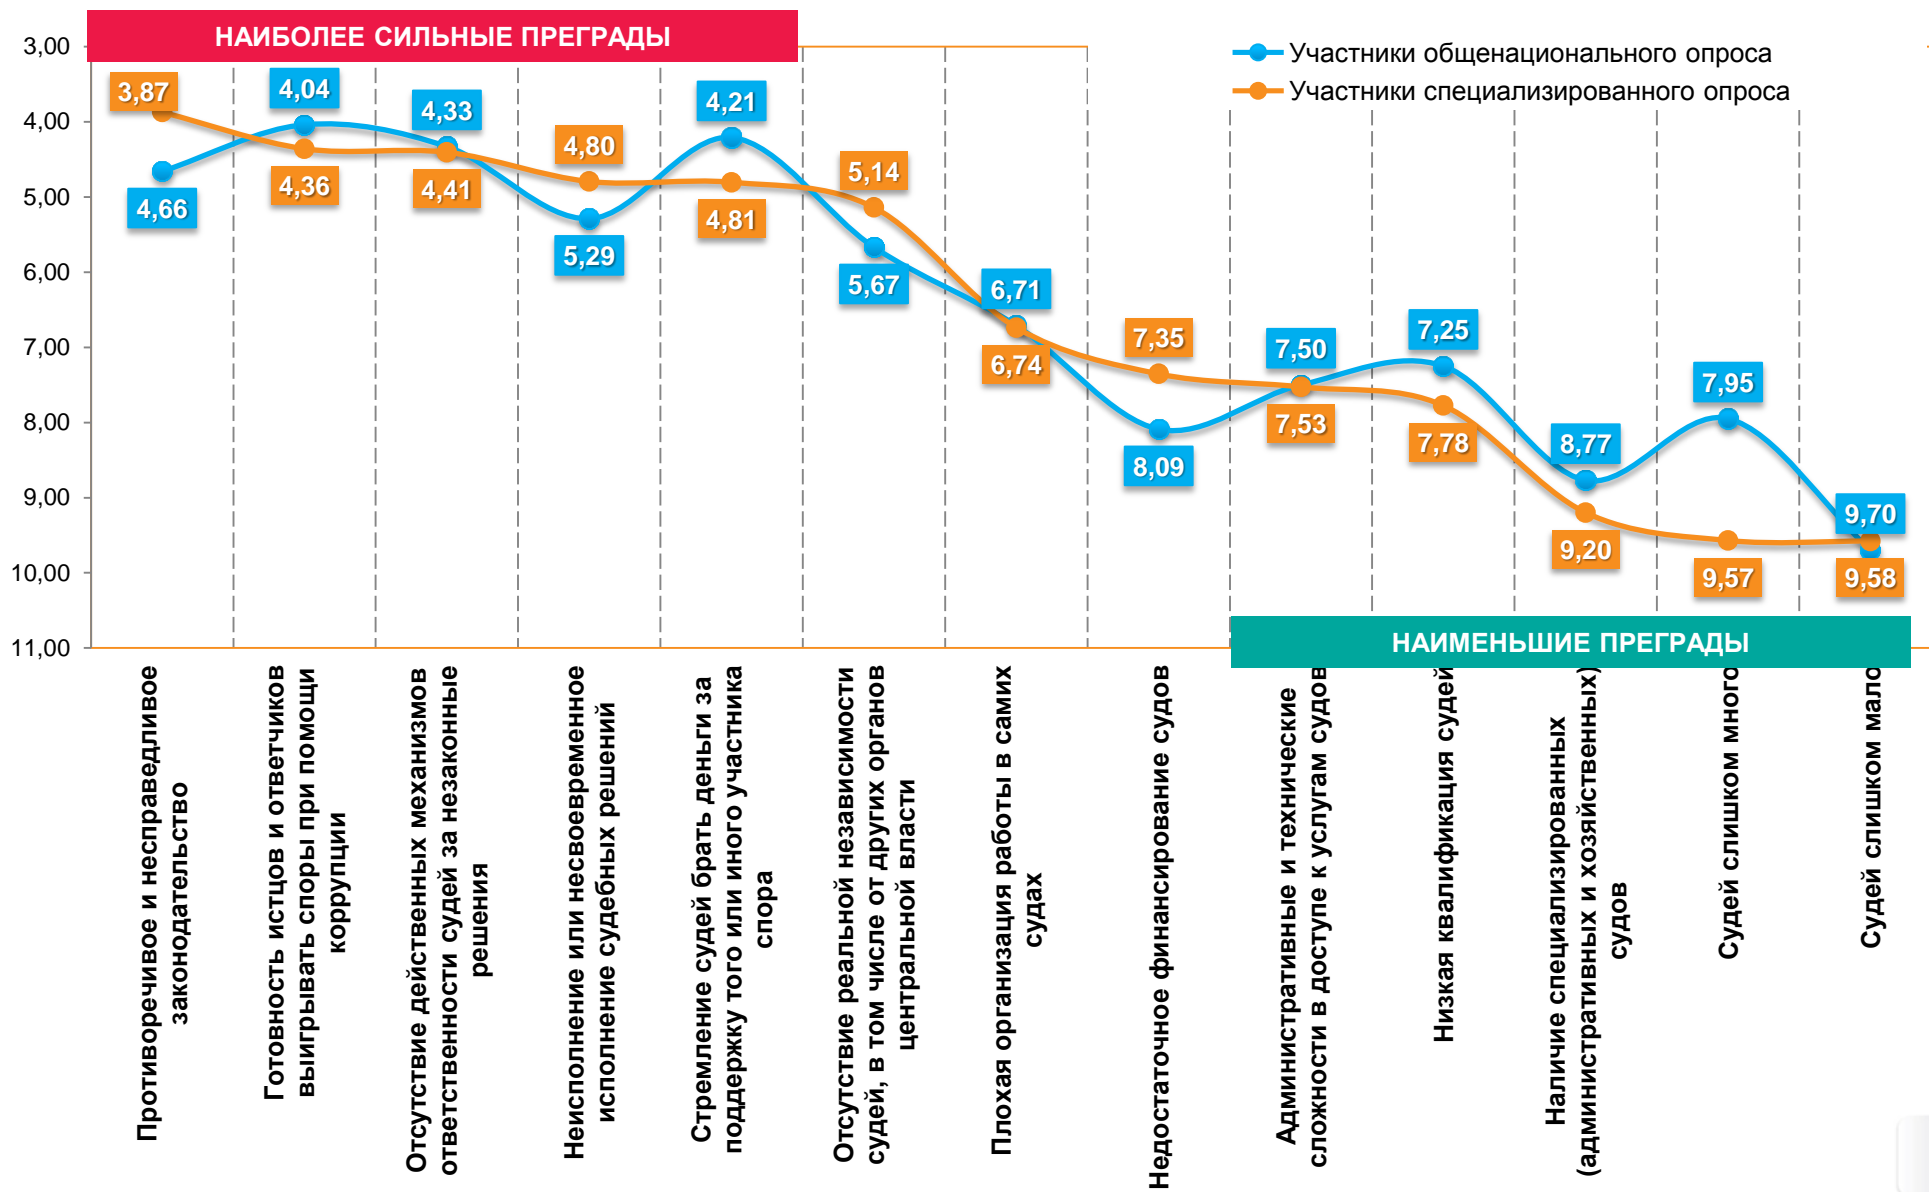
НАИБОЛЕЕ СИЛЬНЫЕ ПРЕГРАДЫ

Участники общенационального опроса
Участники специализированного опроса

3,00
4,00
5,00
6,00
7,00
8,00
9,00
10,00
11,00

3,87
4,66
4,04
4,36
4,33
4,41
4,80
5,29
4,21
4,81
5,14
5,67
6,71
6,74
7,35
8,09
7,50
7,53
7,25
7,78
8,77
9,20
7,95
9,57
9,70
9,58

НАИМЕНЬШИЕ ПРЕГРАДЫ

Противоречивое и несправедливое законодательство
Готовность истцов и ответчиков выигрывать споры при помощи коррупции
Отсутствие действенных механизмов ответственности судей за незаконные решения
Неисполнение или несвоевременное исполнение судебных решений
Стремление судей брать деньги за поддержку того или иного участника спора
Отсутствие реальной независимости судей, в том числе от других органов центральной власти
Плохая организация работы в самих судах
Недостаточное финансирование судов
Административные и технические сложности в доступе к услугам судов
Низкая квалификация судей
Наличие специализированных (административных и хозяйственных) судов
Судей слишком много
Судей слишком мало